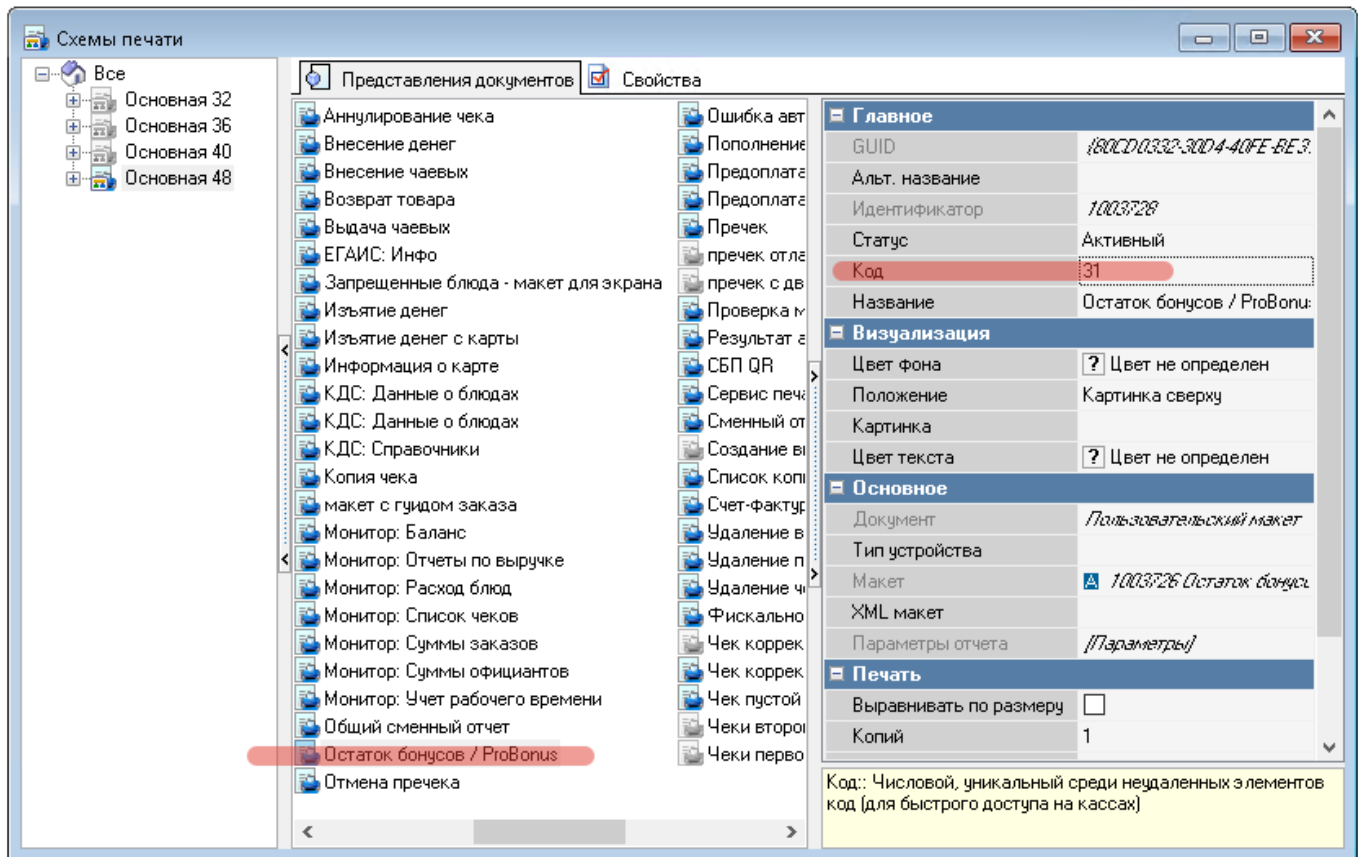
Схемы печати

Все
Основная 32
Основная 36
Основная 40
Основная 48

Представления документов
Свойства

Аннулирование чека
Внесение денег
Внесение чаевых
Возврат товара
Выдача чаевых
ЕГАИС: Инфо
Запрещенные блюда - макет для экрана
Изъятие денег
Изъятие денег с карты
Информация о карте
КДС: Данные о блюдах
КДС: Данные о блюдах
КДС: Справочники
Копия чека
макет с гуидом заказа
Монитор: Баланс
Монитор: Отчеты по выручке
Монитор: Расход блюд
Монитор: Список чеков
Монитор: Суммы заказов
Монитор: Суммы официантов
Монитор: Учет рабочего времени
Общий сменный отчет
Остаток бонусов / ProBonus
Отмена пречека

Ошибка авт
Пополнение
Предоплата
Предоплата
Пречек
пречек отла
пречек с дв
Проверка м
Результат а
СБП QR
Сервис печа
Сменный от
Создание в
Список копи
Счет-фактур
Удаление в
Удаление п
Удаление ч
Фискально
Чек коррек
Чек коррек
Чек пустой
Чеки второ
Чеки перво

| Главное | |
|---|---|
| GUID | {80CD0332-30D4-40FE-BE3. |
| Альт. название | |
| Идентификатор | 1003728 |
| Статус | Активный |
| Код | 31 |
| Название | Остаток бонусов / ProBonu: |
| Визуализация | |
| Цвет фона | ? Цвет не определен |
| Положение | Картинка сверху |
| Картинка | |
| Цвет текста | ? Цвет не определен |
| Основное | |
| Документ | Пользовательский макет |
| Тип устройства | |
| Макет | 1003726 Остаток бонусо |
| XML макет | |
| Параметры отчета | [Параметры] |
| Печать | |
| Выравнивать по размеру | |
| Копий | 1 |

Код:: Числовой, уникальный среди неудаленных элементов код (для быстрого доступа на кассах)